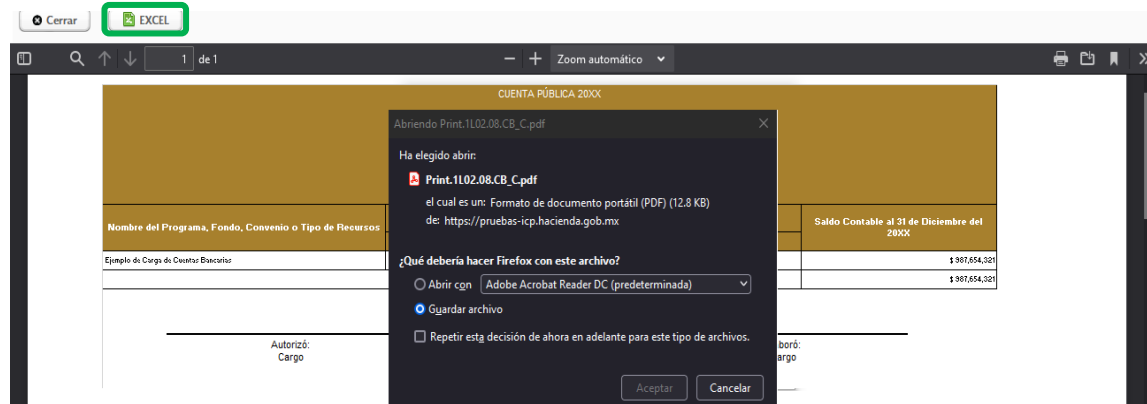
Cerrar EXCEL

1 de 1

Zoom automático

CUENTA PÚBLICA 20XX

| Nombre del Programa, Fondo, Convenio o Tipo de Recursos | | Saldo Contable al 31 de Diciembre del 20XX |
|---|---|---|
| Ejemplo de Carga de Cuentas Bancarias | | $ 987,654,321 |
| | | $ 987,654,321 |

Autorizó:
Cargo

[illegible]boró:
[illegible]argo

Abriendo Print.1L02.08.CB_C.pdf

Ha elegido abrir:

Print.1L02.08.CB_C.pdf

el cual es un: Formato de documento portátil (PDF) (12.8 KB)

de: https://pruebas-icp.hacienda.gob.mx

¿Qué debería hacer Firefox con este archivo?

Abrir con Adobe Acrobat Reader DC (predeterminada)

Guardar archivo

Repetir esta decisión de ahora en adelante para este tipo de archivos.

Aceptar Cancelar